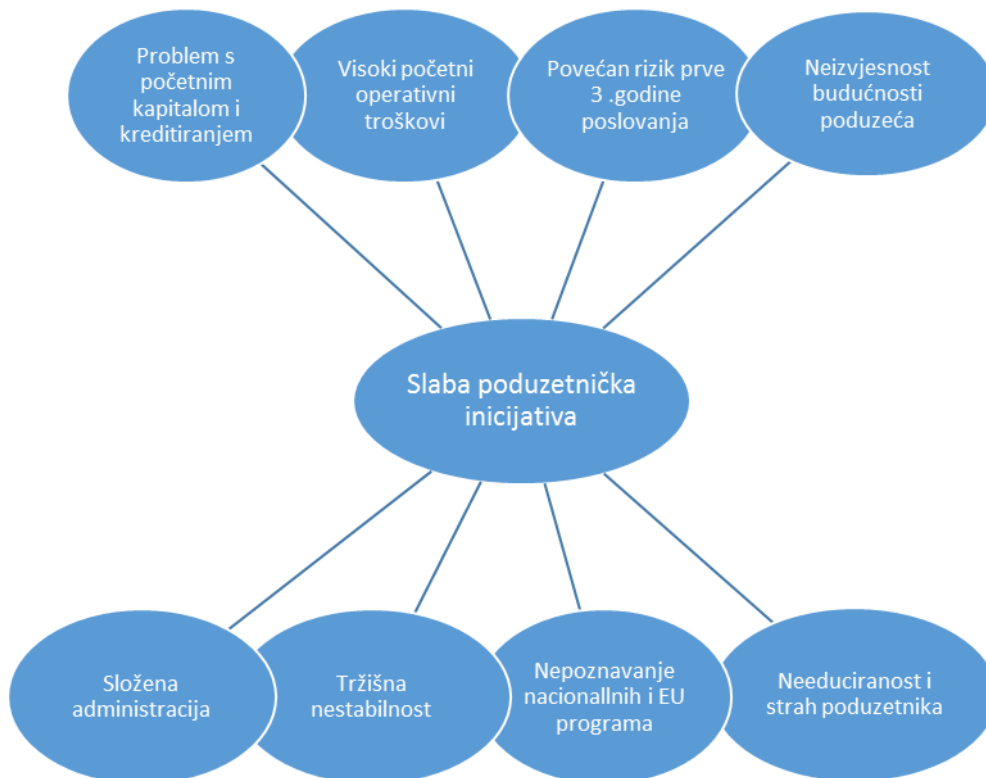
Problem s početnim kapitalom i kreditiranjem

Visoki početni operativni troškovi

Povećan rizik prve 3 .godine poslovanja

Neizvjesnost budućnosti poduzeća

Slaba poduzetnička inicijativa

Složena administracija

Tržišna nestabilnost

Nepoznavanje nacionallnih i EU programa

Needuciranost i strah poduzetnika